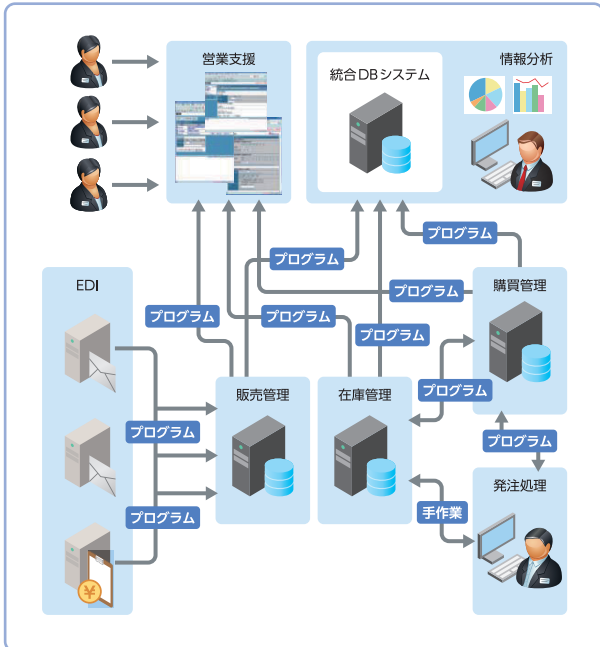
営業支援

統合DBシステム

情報分析

プログラム

プログラム

EDI

プログラム

プログラム

購買管理

プログラム

プログラム

販売管理

在庫管理

プログラム

プログラム

プログラム

プログラム

発注処理

手作業